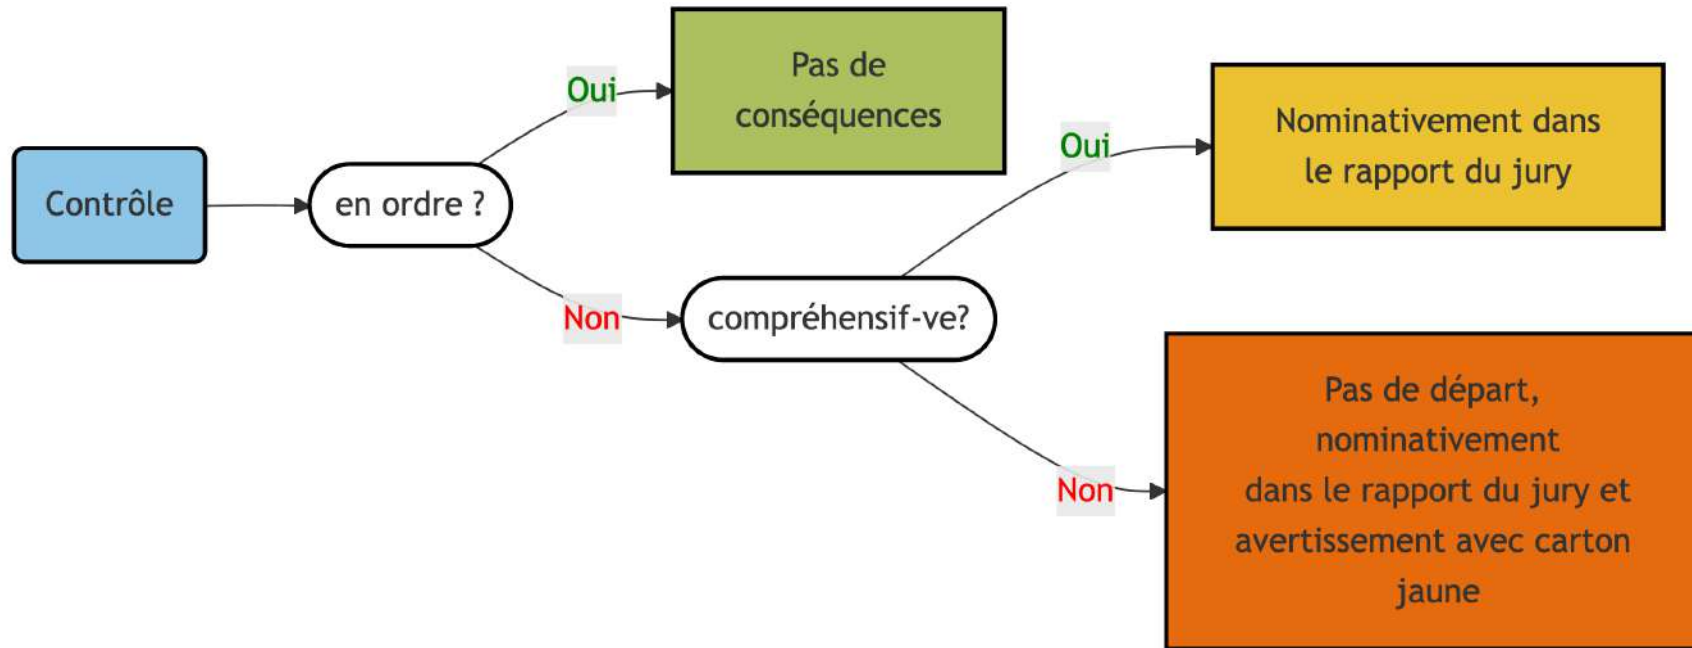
Contrôle

en ordre ?

Oui

Pas de conséquences

Non

compréhensif-ve?

Oui

Nominativement dans le rapport du jury

Non

Pas de départ, nominativement dans le rapport du jury et avertissement avec carton jaune